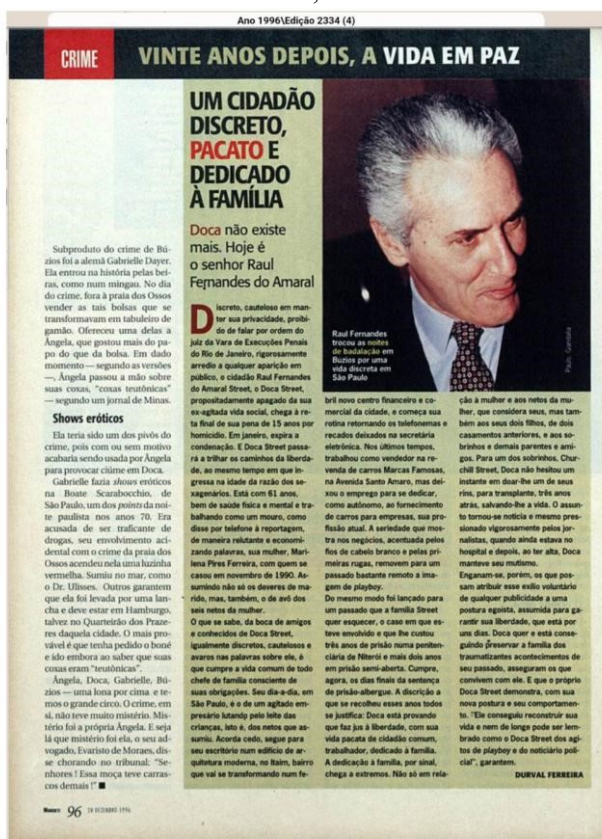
Ano 1996\Edição 2334 (4)

CRIME

VINTE ANOS DEPOIS, A VIDA EM PAZ

UM CIDADÃO DISCRETO, PACATO E DEDICADO À FAMÍLIA

Doca não existe mais. Hoje é o senhor Raul Fernandes do Amaral

Subproduto do crime de Búzios foi a alemã Gabrielle Dayer. Ela entrou na história pelas beiras, com num mingau. No dia do crime, fora à praia dos Ossos vender as tais bolsas que se transformavam em tabuleiro de gamão. Ofereceu uma delas a Ângela, que gostou mais do papo do que da bolsa. Em dado momento — segundo as versões —, Ângela passou a mão sobre suas coxas, "coxas teutônicas" — segundo um jornal de Minas.

Shows eróticos

Ela teria sido um dos pivôs do crime, pois com ou sem motivo acabaria sendo usada por Ângela para provocar ciúme em Doca.

Gabrielle fazia shows eróticos na Boate Scarabocchio, de São Paulo, um dos points da noite paulista nos anos 70. Era acusada de ser traficante de drogas, seu envolvimento acidental com o crime da praia dos Ossos acendeu nela uma luzinha vermelha. Sumiu no mar, como o Dr. Ulisses. Outros garantem que ela foi levada por uma lancha e deve estar em Hamburgo, talvez no Quarteirão dos Prazeres daquela cidade. O mais provável é que tenha pedido o boné e ido embora ao saber que suas coxas eram "teutônicas".

Ângela, Doca, Gabrielle, Búzios — uma lona por cima e temos o grande circo. O crime, em si, não teve muito mistério. Mistério foi a própria Ângela. E seja lá que mistério foi ela, o seu advogado, Evaristo de Moraes, disse chorando no tribunal: "Senhores! Essa moça teve carrascos demais!" ■

Discreto, cauteloso em manter sua privacidade, proibido de falar por ordem do juiz da Vara de Execuções Penais do Rio de Janeiro, rigorosamente arredio a qualquer aparição em público, o cidadão Raul Fernandes do Amaral Street, o Doca Street, propositadamente apagado da sua ex-agitada vida social, chega à reta final de sua pena de 15 anos por homicídio. Em janeiro, expira a condenação. E Doca Street passará a trilhar os caminhos da liberdade, ao mesmo tempo em que ingressa na idade da razão dos sexagenários. Está com 61 anos, bem de saúde física e mental e trabalhando como um mouro, como disse por telefone à reportagem, de maneira relutante e economizando palavras, sua mulher, Marilena Pires Ferreira, com quem se casou em novembro de 1990. Assumindo não só os deveres de marido, mas, também, o de avô dos seis netos da mulher.

O que se sabe, da boca de amigos e conhecidos de Doca Street, igualmente discretos, cautelosos e avaros nas palavras sobre ele, é que cumpre a vida comum de todo chefe de família consciente de suas obrigações. Seu dia-a-dia, em São Paulo, é o de um agitado empresário lutando pelo leite das crianças, isto é, dos netos que assumiu. Acorda cedo, segue para seu escritório num edifício de arquitetura moderna, no Itaim, bairro que vai se transformando num febril novo centro financeiro e comercial da cidade, e começa sua rotina retornando os telefonemas e recados deixados na secretária eletrônica. Nos últimos tempos, trabalhou como vendedor na revenda de carros Marcas Famosas, na Avenida Santo Amaro, mas deixou o emprego para se dedicar, como autônomo, ao fornecimento de carros para empresas, sua profissão atual. A seriedade que mostra nos negócios, acentuada pelos fios de cabelo branco e pelas primeiras rugas, removem para um passado bastante remoto a imagem de playboy.

Do mesmo modo foi lançado para um passado que a família Street quer esquecer, o caso em que esteve envolvido e que lhe custou três anos de prisão numa penitenciária de Niterói e mais dois anos em prisão semi-aberta. Cumpre, agora, os dias finais da sentença de prisão-albergue. A discrição a que se recolheu esses anos todos se justifica: Doca está provando que faz jus à liberdade, com sua vida pacata de cidadão comum, trabalhador, dedicado à família. A dedicação à família, por sinal, chega a extremos. Não só em relação à mulher e aos netos da mulher, que considera seus, mas também aos seus dois filhos, de dois casamentos anteriores, e aos sobrinhos e demais parentes e amigos. Para um dos sobrinhos, Churchill Street, Doca não hesitou um instante em doar-lhe um de seus rins, para transplante, três anos atrás, salvando-lhe a vida. O assunto tornou-se notícia e mesmo pressionado vigorosamente pelos jornalistas, quando ainda estava no hospital e depois, ao ter alta, Doca manteve seu mutismo.

Enganam-se, porém, os que possam atribuir esse exílio voluntário de qualquer publicidade a uma postura egoísta, assumida para garantir sua liberdade, que está por uns dias. Doca quer e está conseguindo preservar a família dos traumatizantes acontecimentos de seu passado, asseguram os que convivem com ele. E que o próprio Doca Street demonstra, com sua nova postura e seu comportamento. "Ele conseguiu reconstruir sua vida e nem de longe pode ser lembrado como o Doca Street dos agitos de playboy e do noticiário policial", garantem.

DURVAL FERREIRA

Raul Fernandes trocou as noites de badalação em Búzios por uma vida discreta em São Paulo

Paulo Cerciari

96 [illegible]